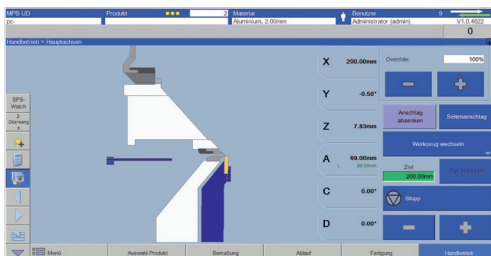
MPS UD
pc-
Produkt
2
Material
Aluminium, 2.00mm
Benutzer
Administrator (admin)
9
V1.0.4622
0
Handbetrieb > Hauptachsen
SPS-Watch
2. Übersetzung
X 200.00mm
Y -0.50°
Z 7.83mm
A 59.00mm
C 0.00°
D 0.00°
Override
100%
Anschlag absenken
Seitenanschlag
Werkzeug wechseln
Ziel
200.00mm
Ziel anfahren
Stopp
Menü
Auswahl Produkt
Bemaßung
Ablauf
Fertigung
Handbetrieb